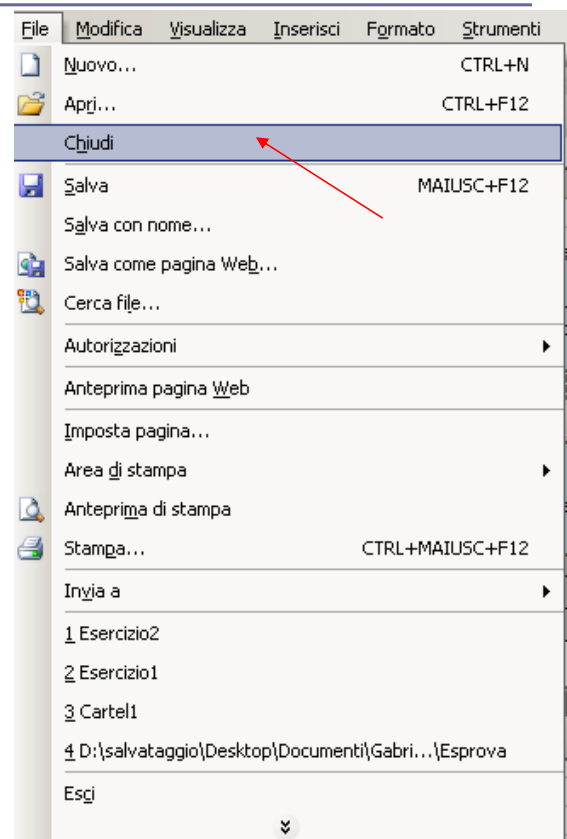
File Modifica Visualizza Inserisci Formato Strumenti

Nuovo... CTRL+N
Apri... CTRL+F12
Chiudi
Salva MAIUSC+F12
Salva con nome...
Salva come pagina Web...
Cerca file...
Autorizzazioni
Anteprima pagina Web
Imposta pagina...
Area di stampa
Anteprima di stampa
Stampa... CTRL+MAIUSC+F12
Invia a
1 Esercizio2
2 Esercizio1
3 Cartel1
4 D:\salvataggio\Desktop\Documenti\Gabri...\Esprova
Esci